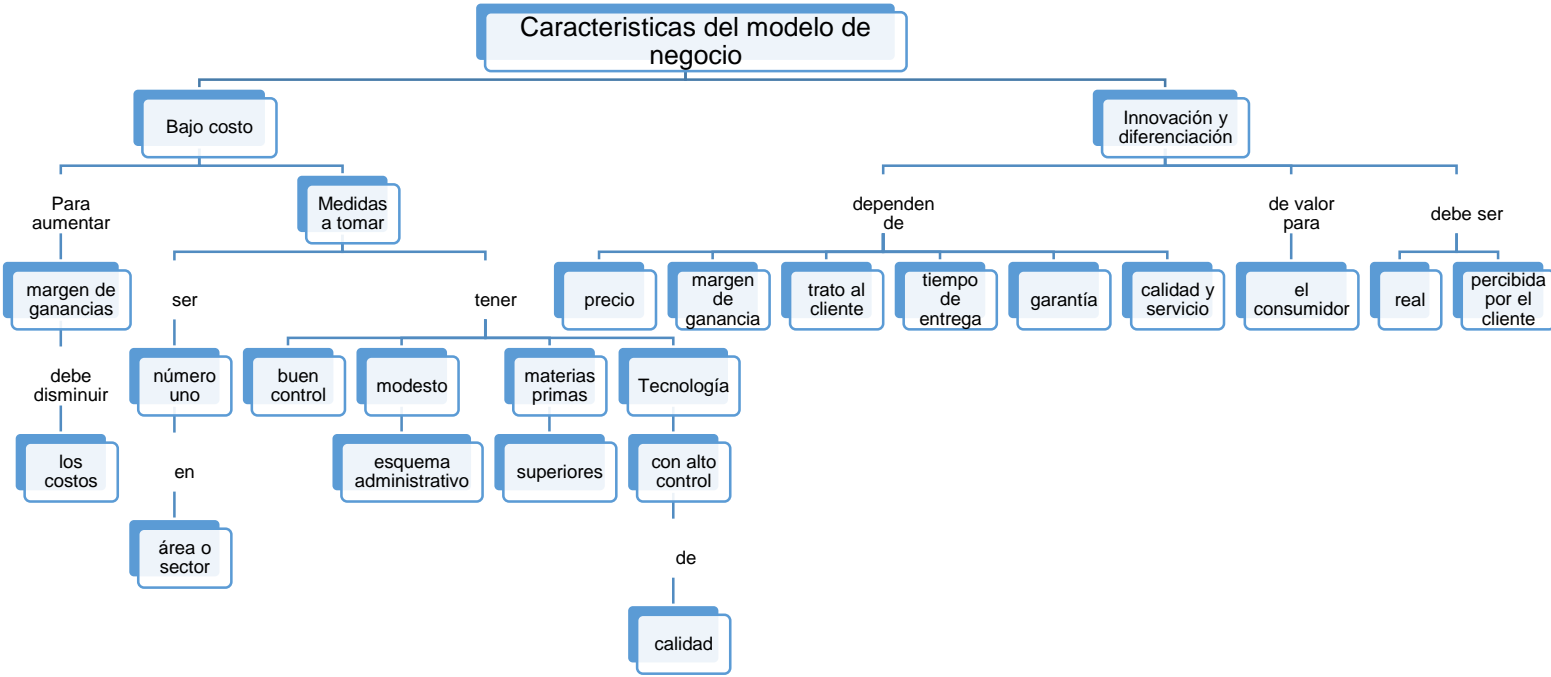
Caracteristicas del modelo de negocio

Bajo costo

Para aumentar

margen de ganancias

debe disminuir

los costos

Medidas a tomar

ser

número uno

en

área o sector

tener

buen control

modesto

esquema administrativo

materias primas

superiores

Tecnología

con alto control

de

calidad

Innovación y diferenciación

dependen de

precio

margen de ganancia

trato al cliente

tiempo de entrega

garantía

calidad y servicio

de valor para

el consumidor

debe ser

real

percibida por el cliente